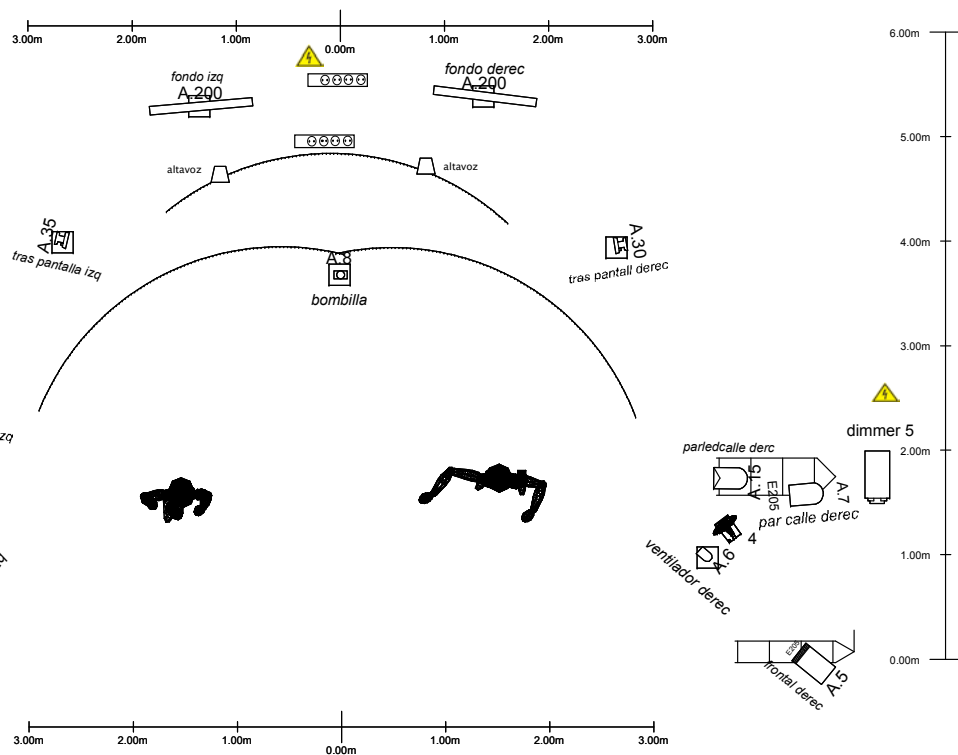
3.00m 2.00m 1.00m 0.00m 1.00m 2.00m 3.00m

6.00m

fondo izq
A.200

fondo derec
A.200

5.00m

altavoz
altavoz

A.35
tras pantalla izq

A.8
bombilla

A.30
tras pantall derec

4.00m

3.00m

izq

dimmer 5

parledcalle derc

A.15

E205

A.7

2.00m

par calle derec

4

A.6

ventilador derec

1.00m

E

frontal derec

A.5

0.00m

3.00m 2.00m 1.00m 0.00m 1.00m 2.00m 3.00m